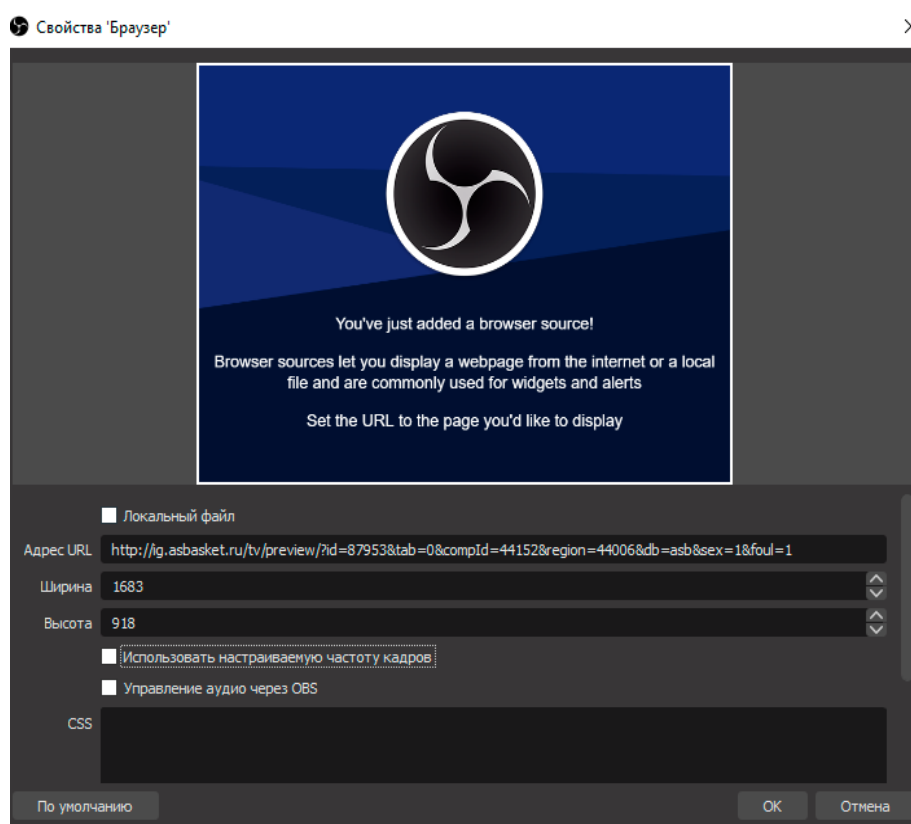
Свойства 'Браузер'

You've just added a browser source!

Browser sources let you display a webpage from the internet or a local file and are commonly used for widgets and alerts

Set the URL to the page you'd like to display

Локальный файл

Адрес URL http://ig.asbasket.ru/tv/preview/?id=87953&tab=0&compId=44152&region=44006&db=asb&sex=1&foul=1

Ширина 1683

Высота 918

Использовать настраиваемую частоту кадров

Управление аудио через OBS

CSS

По умолчанию

OK

Отмена